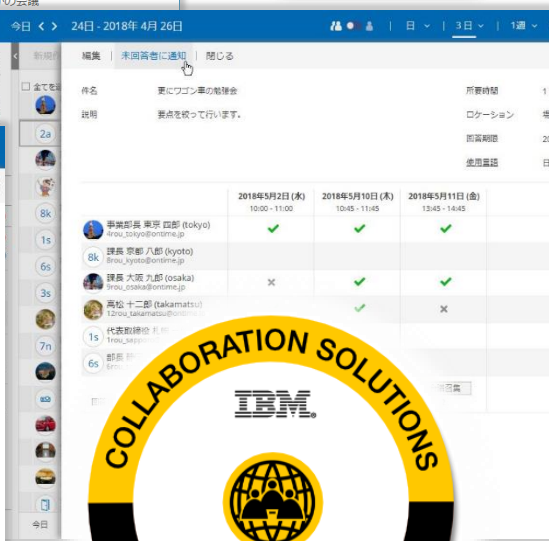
の会議

今日 < > 24日 - 2018年 4月 26日

日 3日 1週

新規作

全てを

編集 | 未回答者に通知 | 閉じる

件名 更にワゴン車の勉強会

説明 要点を絞って行います。

所要時間 1

ロケーション

回答期限 20

使用言語

| | 2018年5月2日 (水) 10:00 - 11:00 | 2018年5月10日 (木) 10:45 - 11:45 | 2018年5月11日 (金) 13:45 - 14:45 |
|---|---|---|---|
| 事業部長 東京 四郎 (tokyo) 4rou_tokyo@ontime.jp | ✔ | ✔ | ✔ |
| 課長 京都 八郎 (kyoto) 8rou_kyoto@ontime.jp | | | |
| 課長 大阪 九郎 (osaka) 9rou_osaka@ontime.jp | ✕ | ✔ | ✔ |
| 高松 十二郎 (takamatsu) 12rou_takamatsu@ontime | | ✔ | ✕ |
| 代表取締役 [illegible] | | | |
| 部長 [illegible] | | | |

2a
8k
1s
6s
3s
7n
1s
6s

COLLABORATION SOLUTIONS

IBM.

今日